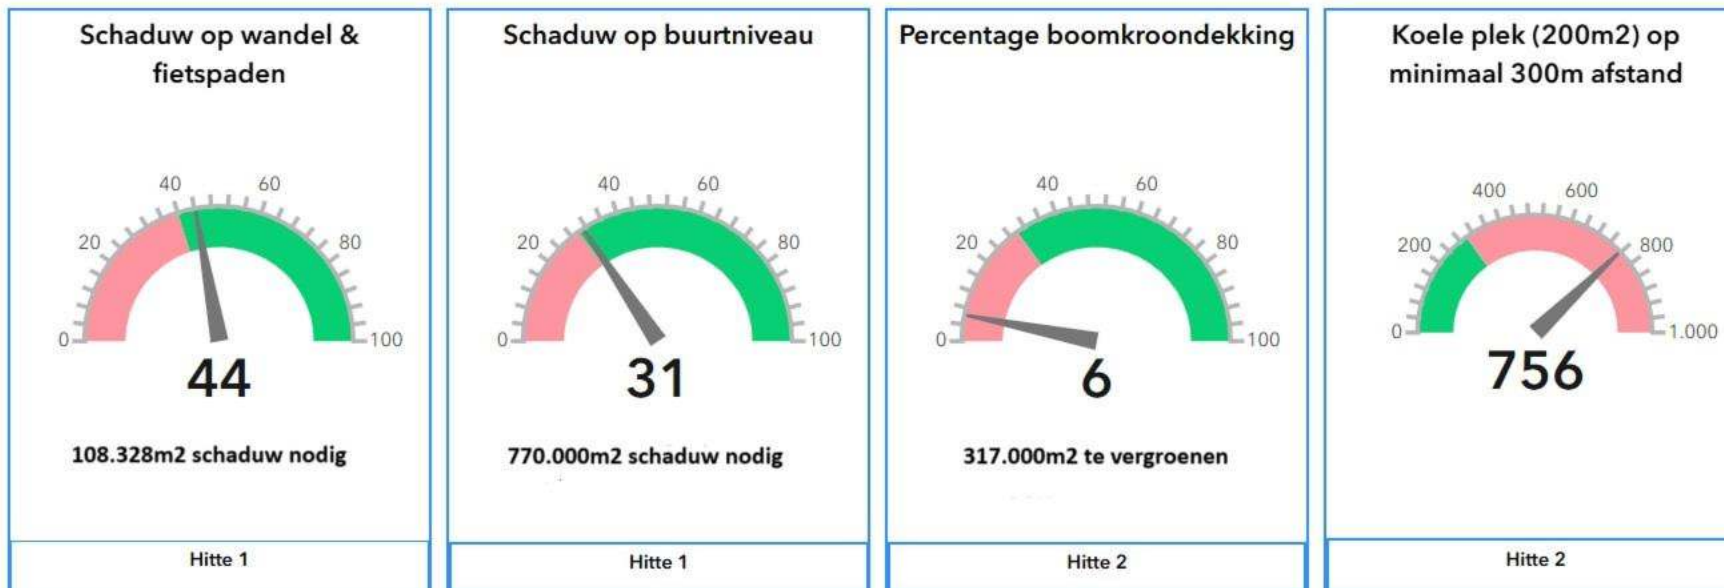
Schaduw op wandel & fietspaden

0 20 40 60 80 100

44

108.328m2 schaduw nodig

Hitte 1

Schaduw op buurtniveau

0 20 40 60 80 100

31

770.000m2 schaduw nodig

Hitte 1

Percentage boomkroondekking

0 20 40 60 80 100

6

317.000m2 te vergroenen

Hitte 2

Koele plek (200m2) op minimaal 300m afstand

0 200 400 600 800 1.000

756

Hitte 2